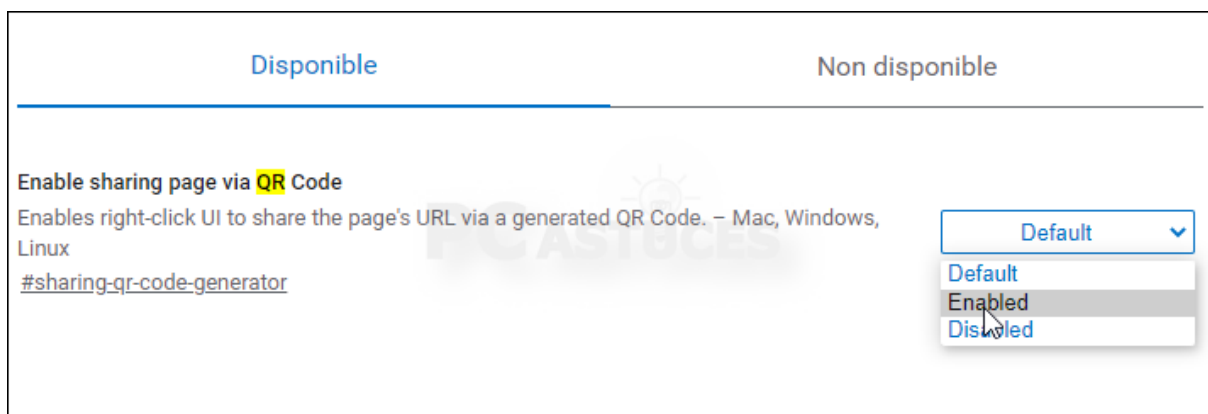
Disponible

Non disponible

Enable sharing page via QR Code

Enables right-click UI to share the page's URL via a generated QR Code. – Mac, Windows, Linux

#sharing-qr-code-generator

Default

Default
Enabled
Disabled

PC ASTUCES